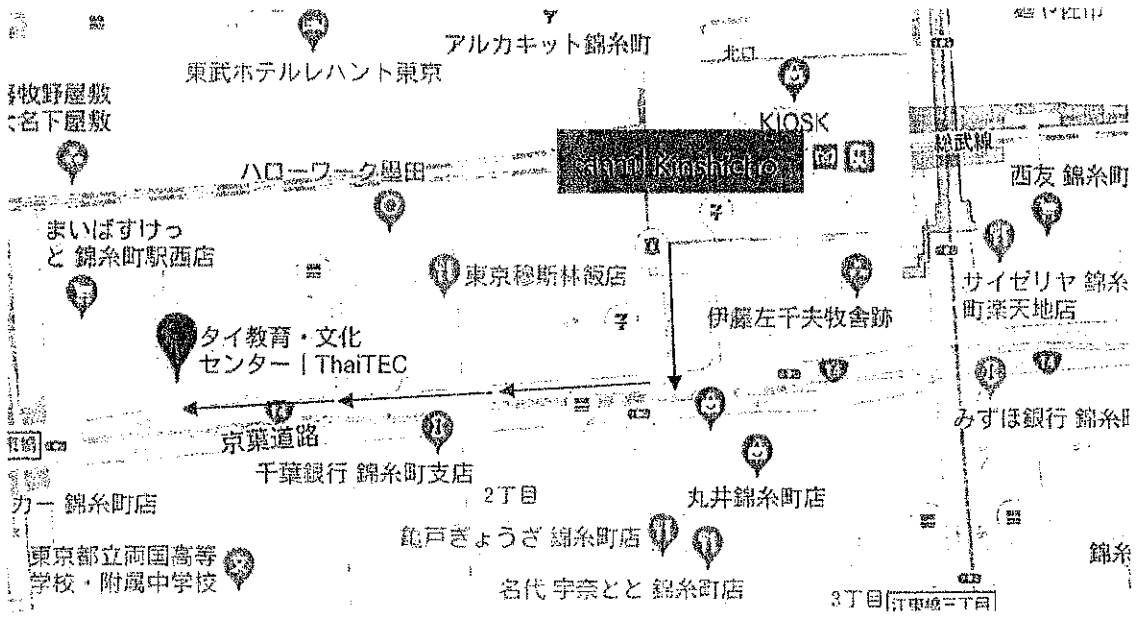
アルカキット錦糸町
東武ホテルレバント東京
北口
KIOSK
牧野屋敷
名下屋敷
ハローワーク墨田
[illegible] Kinshicho
総武線
西友 錦糸町
まいばすけっと 錦糸町駅西店
東京稼斯林飯店
伊藤左千夫牧舎跡
サイゼリヤ 錦糸町楽天地店
タイ教育・文化センター | ThaiTEC
14
14
みずほ銀行 錦糸町
京葉道路
千葉銀行 錦糸町支店
2丁目
丸井錦糸町店
カー 錦糸町店
東京都立両国高等学校・附属中学校
亀戸ぎょうざ 錦糸町店
名代 宇奈とと 錦糸町店
3丁目
江東橋三丁目
錦糸